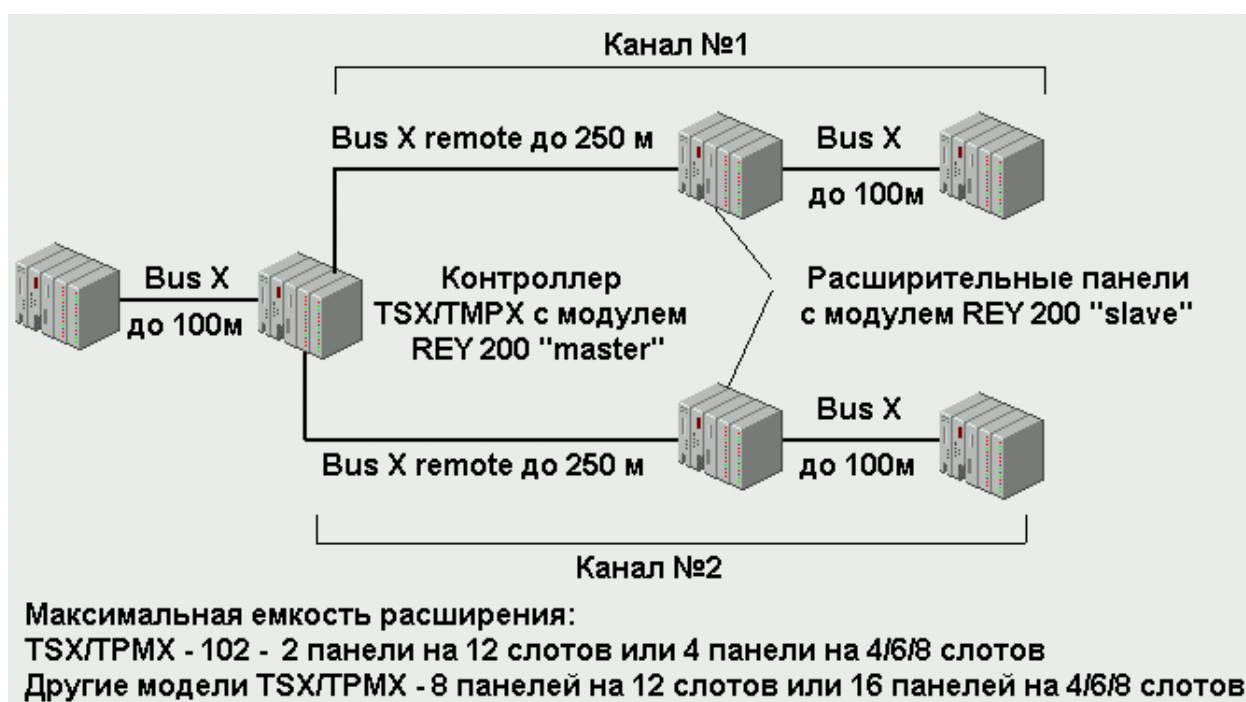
Канал №1

Bus X remote до 250 м

Bus X

до 100м

Bus X

до 100м

Контроллер TSX/TMPX с модулем REY 200 "master"

Расширительные панели с модулем REY 200 "slave"

Bus X

Bus X remote до 250 м

до 100м

Канал №2

Максимальная емкость расширения:
TSX/TPMX - 102 - 2 панели на 12 слотов или 4 панели на 4/6/8 слотов
Другие модели TSX/TPMX - 8 панелей на 12 слотов или 16 панелей на 4/6/8 слотов